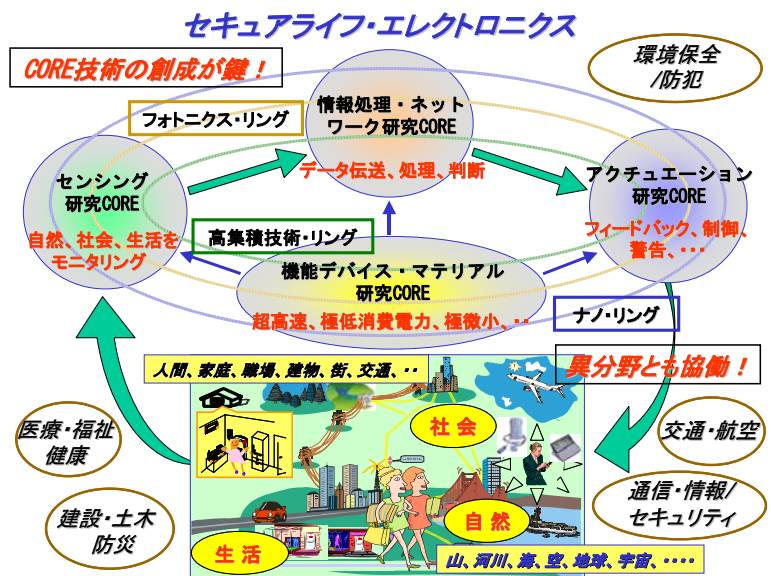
セキュアライフ・エレクトロニクス

CORE技術の創成が鍵！

環境保全
/防犯

フォトニクス・リング

情報処理・ネットワーク研究CORE
データ伝送、処理、判断

センシング
研究CORE
自然、社会、生活をモニタリング

アクチュエーション
研究CORE
フィードバック、制御、警告、・・・

高集積技術・リング

機能デバイス・マテリアル
研究CORE
超高速、極低消費電力、極微小、・・

ナノ・リング

異分野とも協働！

人間、家庭、職場、建物、街、交通、・・

社会

自然

生活

山、河川、海、空、地球、宇宙、・・・・

医療・福祉
健康

建設・土木
防災

交通・航空

通信・情報/
セキュリティ